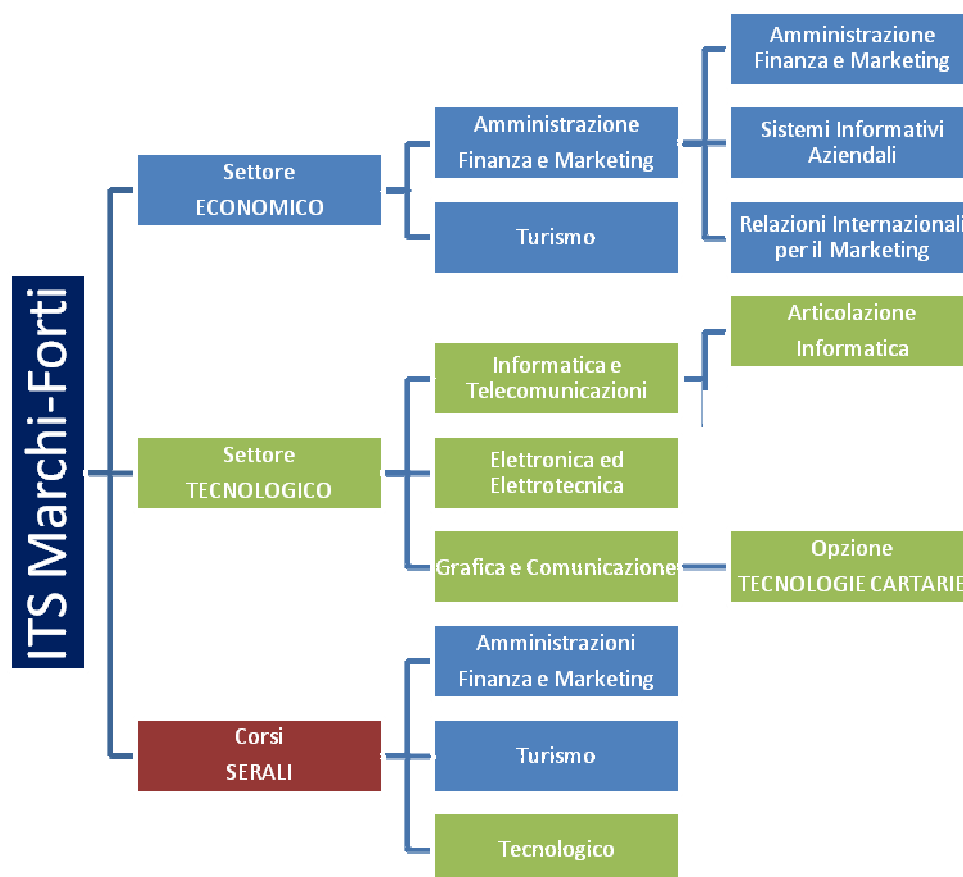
ITS Marchi-Forti

Settore
ECONOMICO

Amministrazione
Finanza e Marketing

Amministrazione
Finanza e Marketing

Sistemi Informativi
Aziendali

Relazioni Internazionali
per il Marketing

Turismo

Settore
TECNOLOGICO

Informatica e
Telecomunicazioni

Articolazione
Informatica

Elettronica ed
Elettrotecnica

Grafica e Comunicazione

Opzione
TECNOLOGIE CARTARIE

Corsi
SERALI

Amministrazioni
Finanza e Marketing

Turismo

Tecnologico